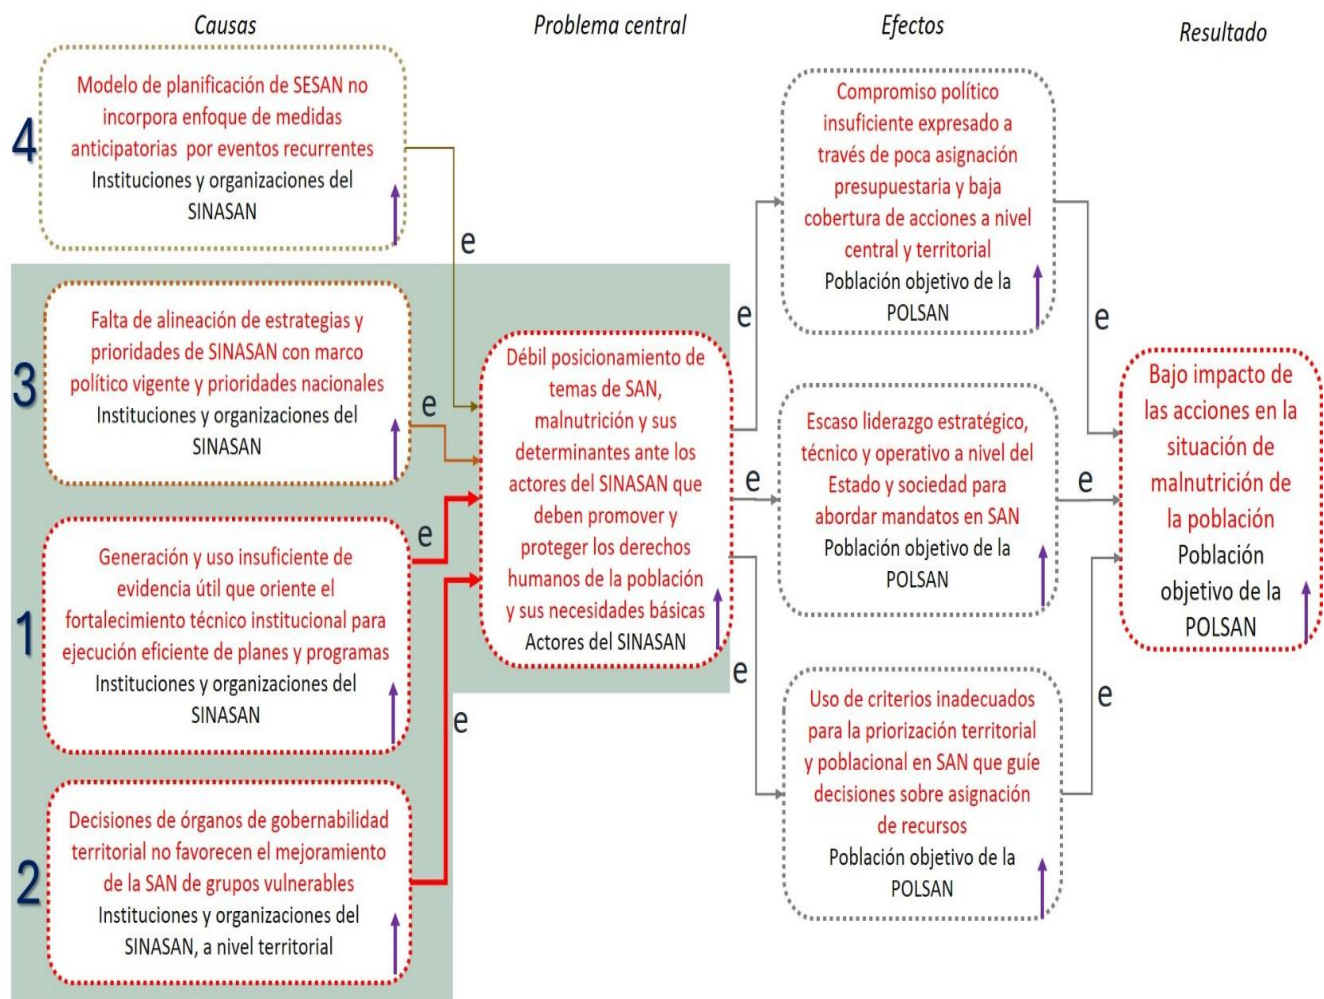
Causas

Problema central

Efectos

Resultado

4

Modelo de planificación de SESAN no incorpora enfoque de medidas anticipatorias por eventos recurrentes
Instituciones y organizaciones del SINASAN

e

3

Falta de alineación de estrategias y prioridades de SINASAN con marco político vigente y prioridades nacionales
Instituciones y organizaciones del SINASAN

e

1

Generación y uso insuficiente de evidencia útil que oriente el fortalecimiento técnico institucional para ejecución eficiente de planes y programas
Instituciones y organizaciones del SINASAN

e

2

Decisiones de órganos de gobernabilidad territorial no favorecen el mejoramiento de la SAN de grupos vulnerables
Instituciones y organizaciones del SINASAN, a nivel territorial

e

Débil posicionamiento de temas de SAN, malnutrición y sus determinantes ante los actores del SINASAN que deben promover y proteger los derechos humanos de la población y sus necesidades básicas
Actores del SINASAN

e

e

e

Compromiso político insuficiente expresado a través de poca asignación presupuestaria y baja cobertura de acciones a nivel central y territorial
Población objetivo de la POLSAN

e

Escaso liderazgo estratégico, técnico y operativo a nivel del Estado y sociedad para abordar mandatos en SAN
Población objetivo de la POLSAN

e

Uso de criterios inadecuados para la priorización territorial y poblacional en SAN que guíe decisiones sobre asignación de recursos
Población objetivo de la POLSAN

e

Bajo impacto de las acciones en la situación de malnutrición de la población
Población objetivo de la POLSAN